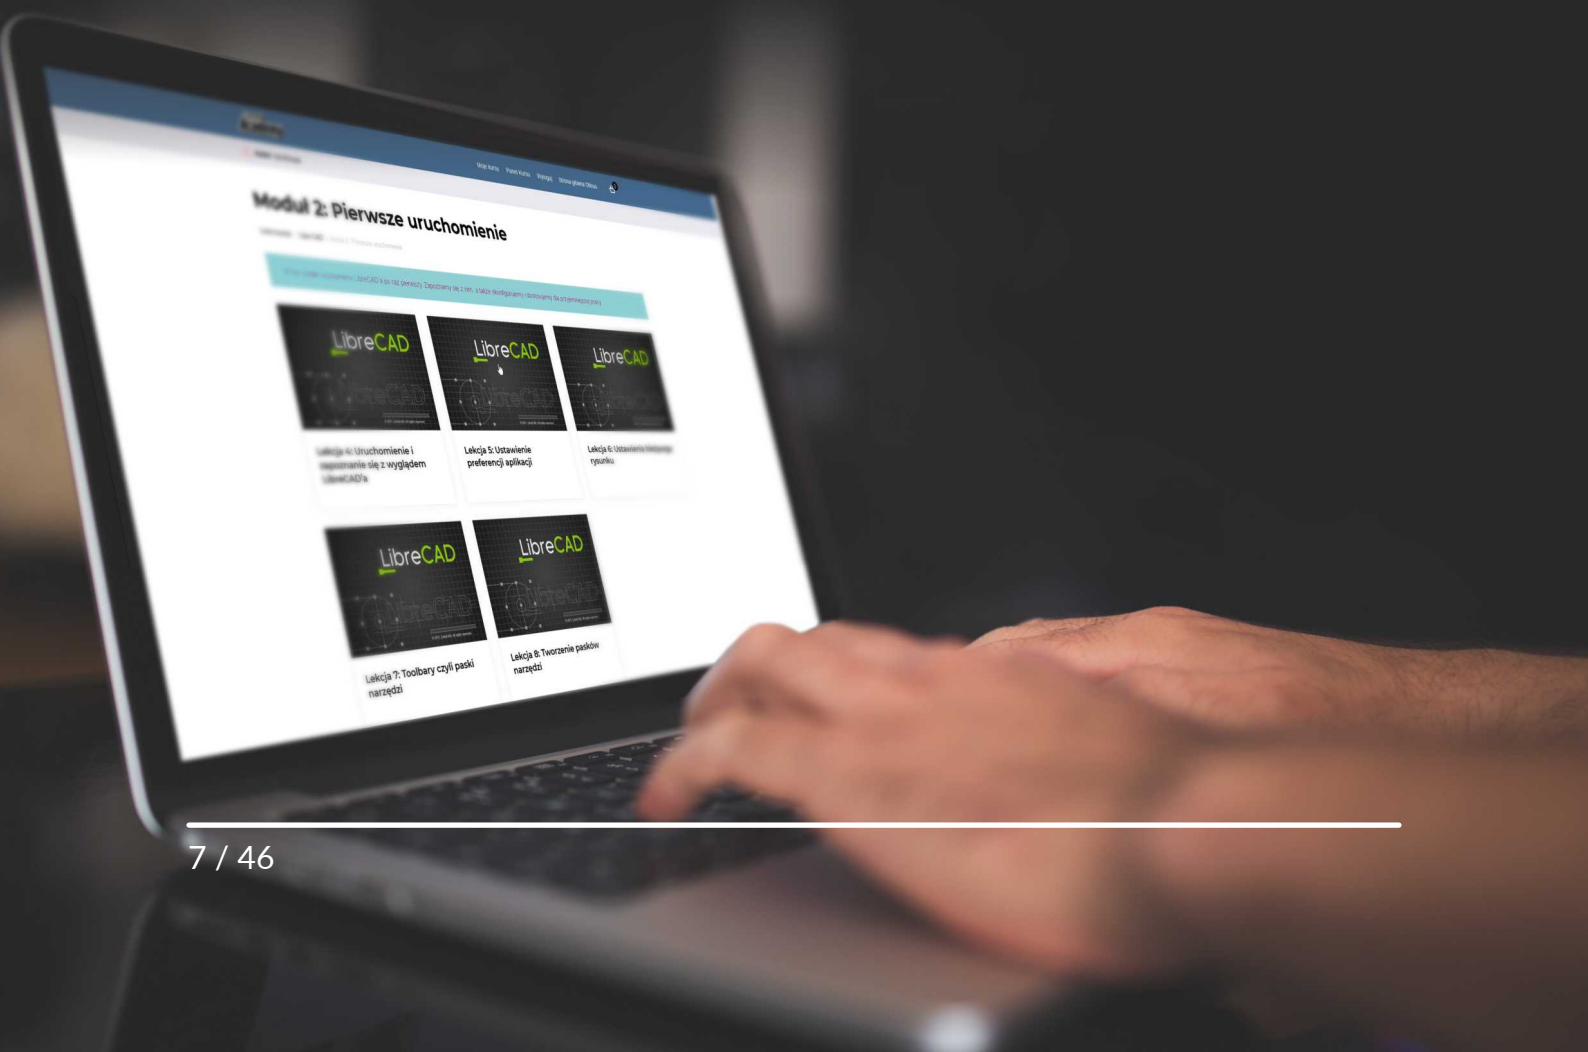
Moje kursy Panel kursu Wyloguj Strona główna Oferta

Moduł 2: Pierwsze uruchomienie

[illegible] LibreCAD'a po raz pierwszy. Zapoznamy się z nim, a także skonfigurujemy i dostosujemy do przyjemniejszej pracy

LibreCAD

Lekcja 4: Uruchomienie i zapoznanie się z wyglądem LibreCAD'a

LibreCAD

Lekcja 5: Ustawienie preferencji aplikacji

LibreCAD

Lekcja 6: Ustawienia bieżącego rysunku

LibreCAD

Lekcja 7: Toolbary czyli paski narzędzi

LibreCAD

Lekcja 8: Tworzenie pasków narzędzi

7 / 46